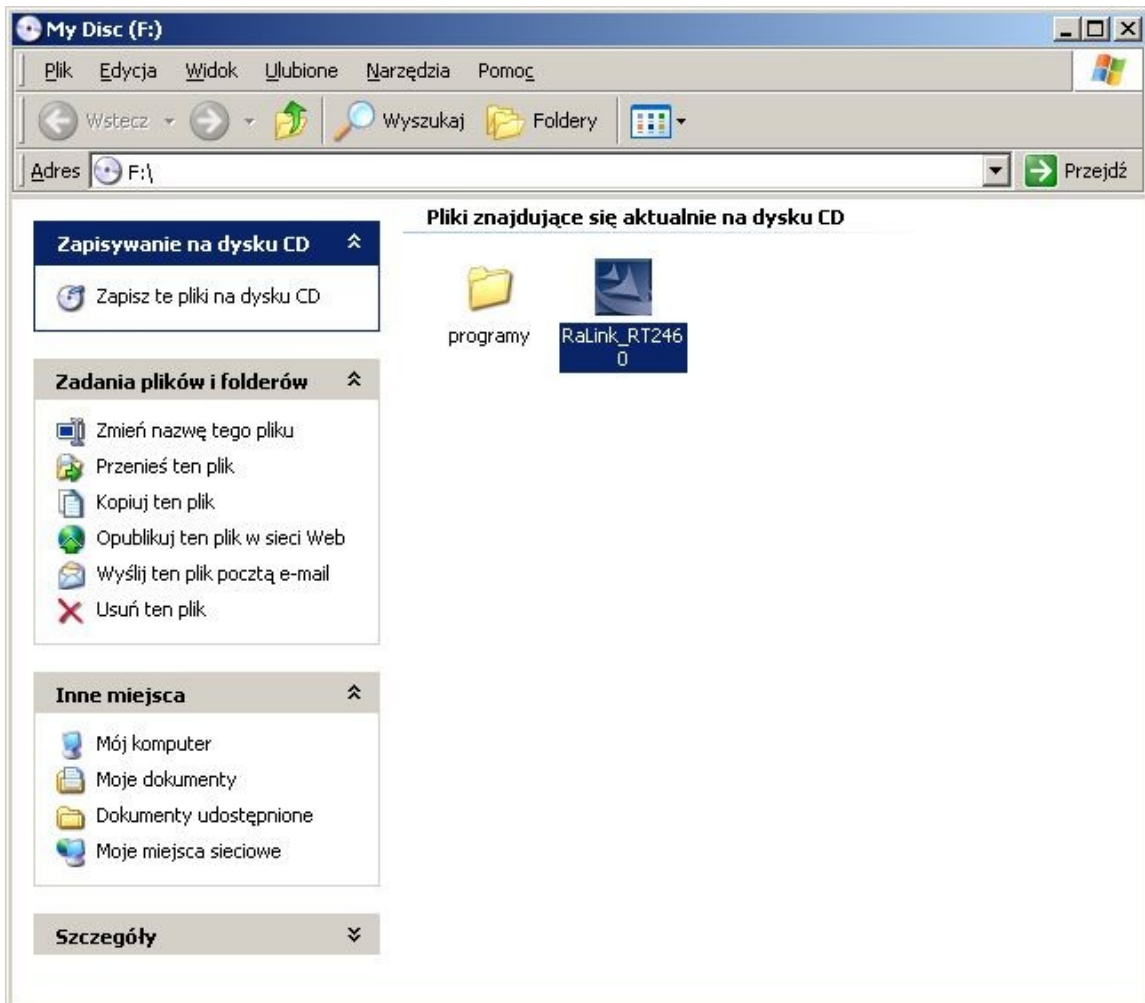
My Disc (F:)

Plik Edycja Widok Ulubione Narzędzia Pomoc

Wstecz Wyszukaj Foldery

Adres F:\

Przejdź

Zapisywanie na dysku CD

Zapisz te pliki na dysku CD

Zadania plików i folderów

Zmień nazwę tego pliku
Przenieś ten plik
Kopiuj ten plik
Opublikuj ten plik w sieci Web
Wyślij ten plik pocztą e-mail
Usuń ten plik

Inne miejsca

Mój komputer
Moje dokumenty
Dokumenty udostępnione
Moje miejsca sieciowe

Szczegóły

Pliki znajdujące się aktualnie na dysku CD

programy

RaLink_RT2460